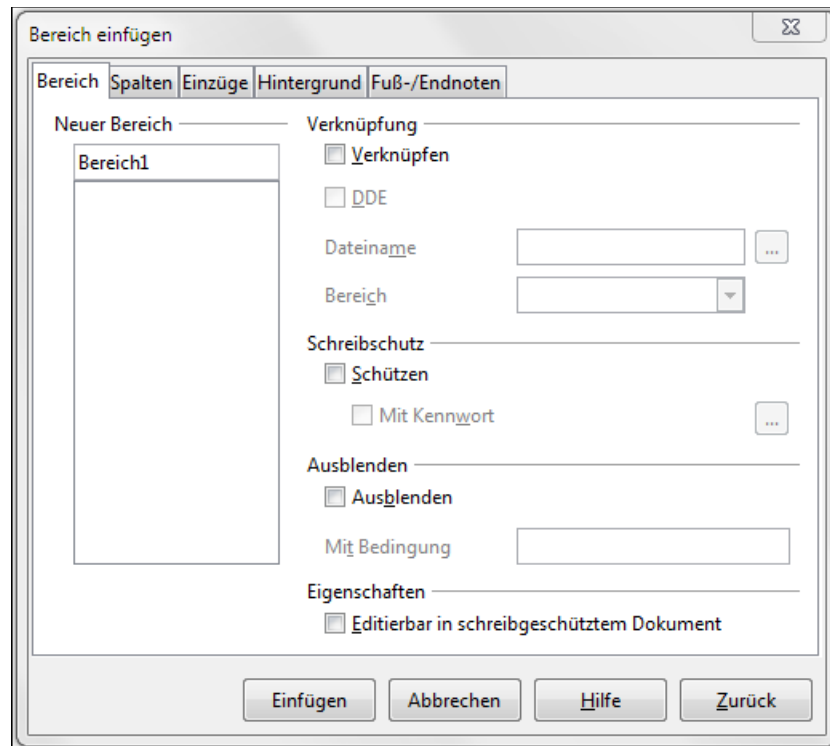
Bereich einfügen

Bereich | Spalten | Einzüge | Hintergrund | Fuß-/Endnoten

Neuer Bereich

Bereich1

Verknüpfung

Verknüpfen

DDE

Dateiname ...

Bereich

Schreibschutz

Schützen

Mit Kennwort ...

Ausblenden

Ausblenden

Mit Bedingung

Eigenschaften

Editierbar in schreibgeschütztem Dokument

Einfügen | Abbrechen | Hilfe | Zurück